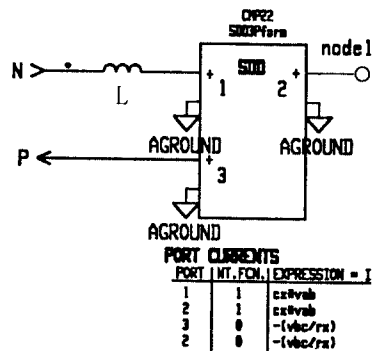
CMP22
SDOPform
SDO
N
node1
+
1
2
+
L
AGROUND
AGROUND
P
+
3
AGROUND
PORT CURRENTS

| PORT | WT.FCN. | EXPRESSION = I |
|---|---|---|
| 1 | 1 | cz*vab |
| 2 | 1 | cz*vab |
| 3 | 0 | -(vbc/rz) |
| 2 | 0 | -(vbc/rz) |